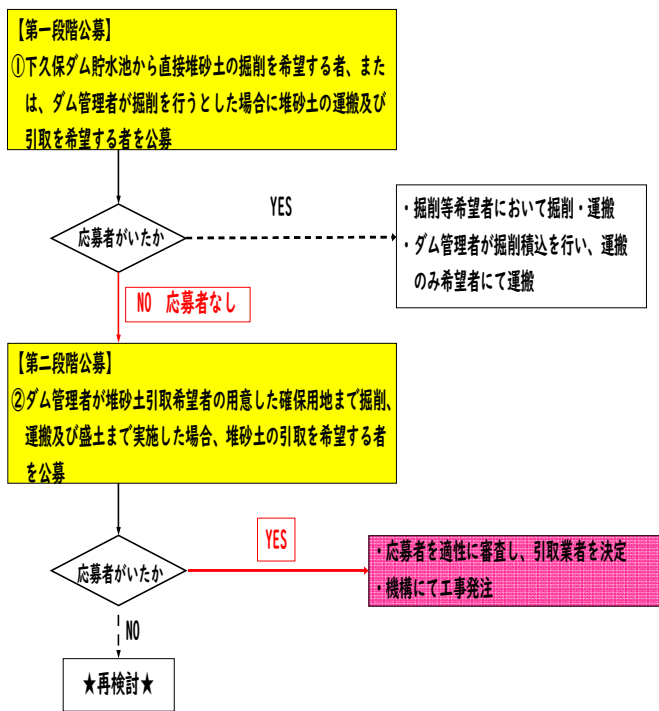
【第一段階公募】
①下久保ダム貯水池から直接堆砂土の掘削を希望する者、または、ダム管理者が掘削を行うとした場合に堆砂土の運搬及び引取を希望する者を公募

応募者がいたか

YES

・掘削等希望者において掘削・運搬
・ダム管理者が掘削積込を行い、運搬のみ希望者にて運搬

NO　応募者なし

【第二段階公募】
②ダム管理者が堆砂土引取希望者の用意した確保用地まで掘削、運搬及び盛土まで実施した場合、堆砂土の引取を希望する者を公募

応募者がいたか

YES

・応募者を適性に審査し、引取業者を決定
・機構にて工事発注

NO

★再検討★